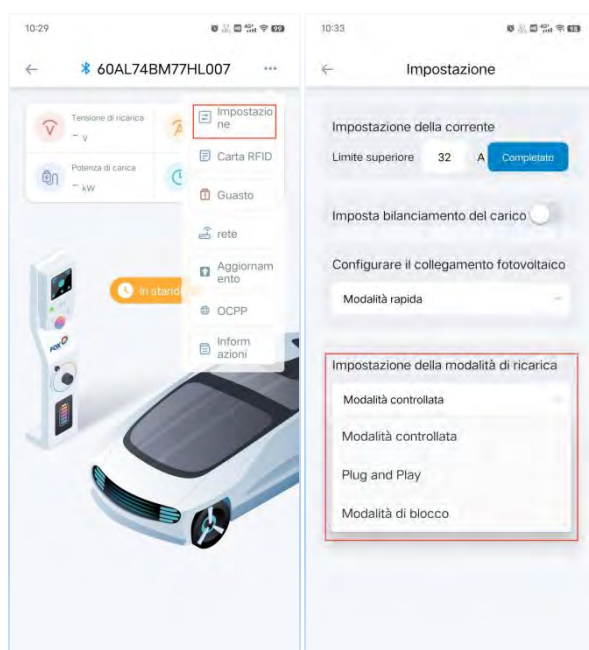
10:29

60AL74BM77HL007

Tensione di ricarica
-- V

Potenza di carica
-- kW

Impostazione

Carta RFID

Guasto

rete

Aggiornamento

OCPP

Informazioni

In stand

10:33

Impostazione

Impostazione della corrente

Limite superiore 32 A Completato

Imposta bilanciamento del carico

Configurare il collegamento fotovoltaico

Modalità rapida

Impostazione della modalità di ricarica

Modalità controllata

Modalità controllata

Plug and Play

Modalità di blocco